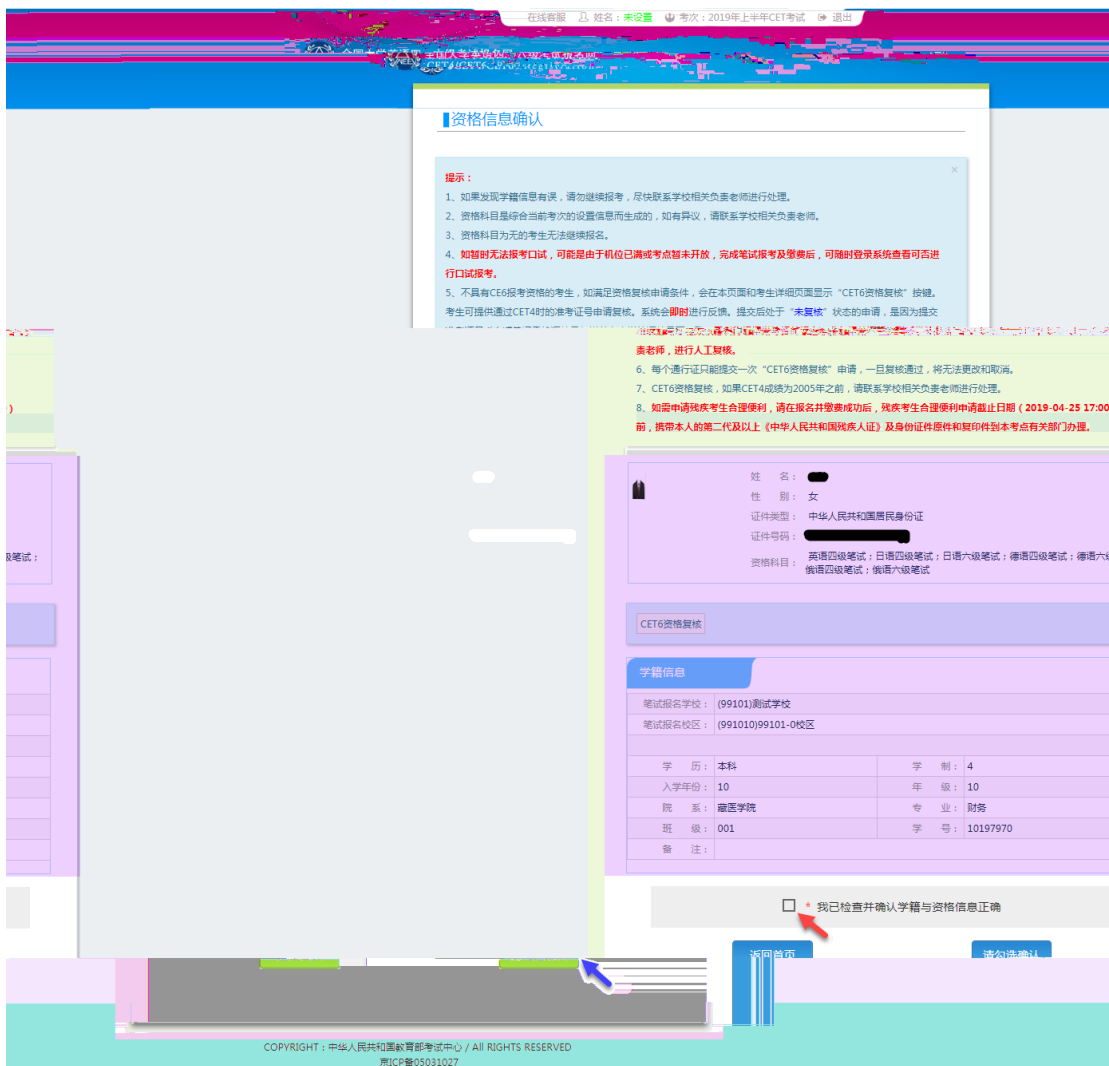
在线客服 姓名：未设置 考次：2019年上半年CET考试 退出

资格信息确认

提示：
1、如果发现学籍信息有误，请勿继续报考，尽快联系学校相关负责老师进行处理。
2、资格科目是综合当前考次的设置信息而生成的，如有异议，请联系学校相关负责老师。
3、资格科目为无的考生无法继续报名。
4、如暂时无法报考口试，可能是由于机位已满或考点暂未开放，完成笔试报考及缴费后，可随时登录系统查看可否进行口试报考。
5、不具有CE6报考资格的考生，如满足资格复核申请条件，会在本页面和考生详细页面显示“CET6资格复核”按键。考生可提供通过CET4时的准考证号申请复核。系统会即时进行反馈。提交后处于“未复核”状态的申请，是因为提交
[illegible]
责老师，进行人工复核。
6、每个通行证只能提交一次“CET6资格复核”申请，一旦复核通过，将无法更改和取消。
7、CET6资格复核，如果CET4成绩为2005年之前，请联系学校相关负责老师进行处理。
8、如需申请残疾考生合理便利，请在报名并缴费成功后，残疾考生合理便利申请截止日期（2019-04-25 17:00前，携带本人的第二代及以上《中华人民共和国残疾人证》及身份证件原件和复印件到本考点有关部门办理。

姓 名：
性 别：女
证件类型：中华人民共和国居民身份证
证件号码：
资格科目：英语四级笔试；日语四级笔试；日语六级笔试；德语四级笔试；德语六级笔试；俄语四级笔试；俄语六级笔试

CET6资格复核

学籍信息

| 笔试报名学校： | (99101)测试学校 | | |
|---|---|---|---|
| 笔试报名校区： | (991010)99101-0校区 | | |
| 学 历： | 本科 | 学 制： | 4 |
| 入学年份： | 10 | 年 级： | 10 |
| 院 系： | 藏医学院 | 专 业： | 财务 |
| 班 级： | 001 | 学 号： | 10197970 |
| 备 注： | | | |

* 我已检查并确认学籍与资格信息正确

返回首页 请勾选确认

COPYRIGHT：中华人民共和国教育部考试中心 / All RIGHTS RESERVED
京ICP备05031027